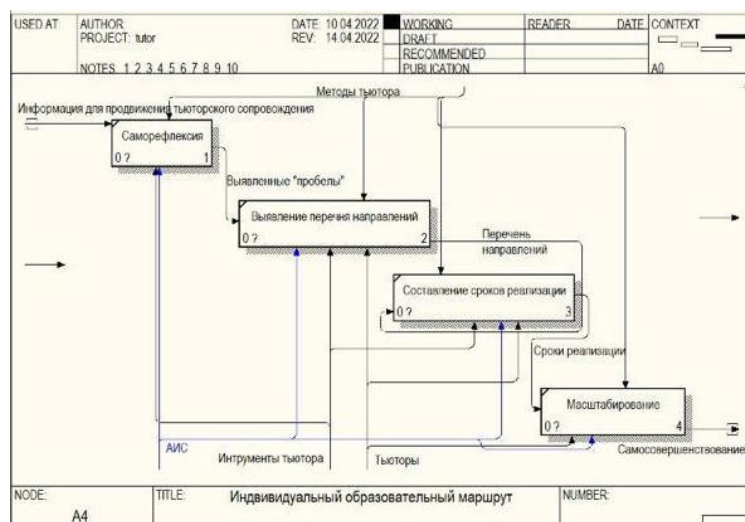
| USED AT: | AUTHOR: PROJECT: tutor NOTES: 1 2 3 4 5 6 7 8 9 10 | DATE: 10.04.2022 REV: 14.04.2022 | WORKING DRAFT RECOMMENDED PUBLICATION | READER | DATE | CONTEXT: A0 |
|---|---|---|---|---|---|---|

Методы тьютора

Информация для продвижения тьюторского сопровождения

Саморефлексия
0 ? 1

Выявленные "пробелы"

Выявление перечня направлений
0 ? 2

Перечень направлений

Составление сроков реализации
0 ? 3

Сроки реализации

Масштабирование
0 ? 4

Самосовершенствование

АИС

Интрументы тьютора

Тьюторы

| NODE: A4 | TITLE: Индвидуальный образовательный маршрут | NUMBER: |
|---|---|---|